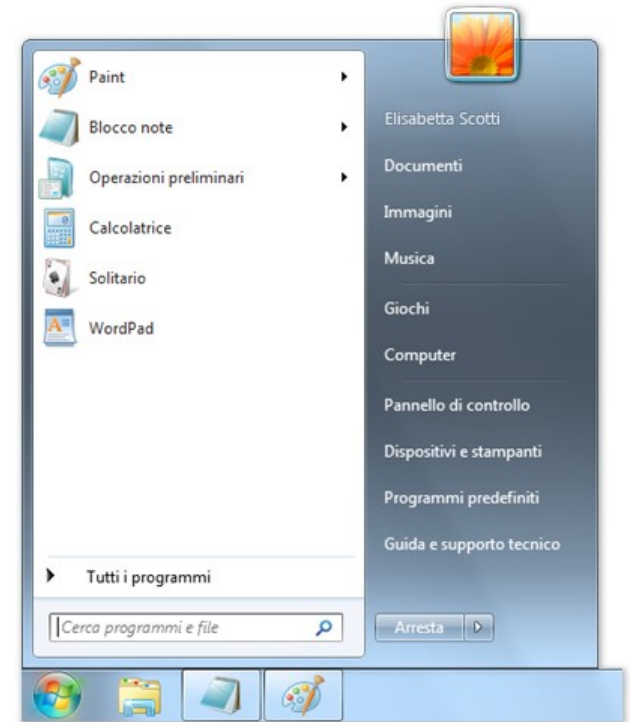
Paint
Blocco note
Operazioni preliminari
Calcolatrice
Solitario
WordPad

Tutti i programmi

Cerca programmi e file

Elisabetta Scotti
Documenti
Immagini
Musica
Giochi
Computer
Pannello di controllo
Dispositivi e stampanti
Programmi predefiniti
Guida e supporto tecnico

Arresta